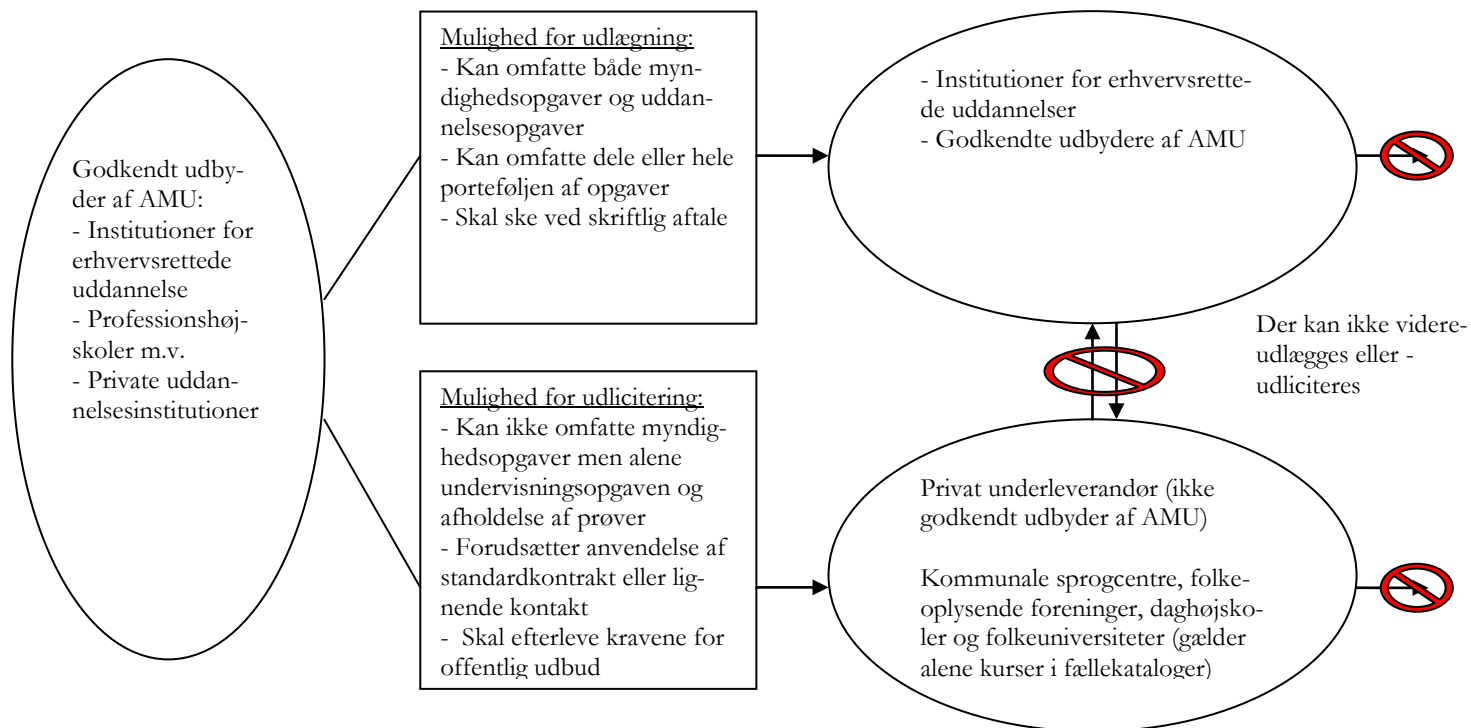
Godkendt udbyder af AMU:
- Institutioner for erhvervsrettede uddannelse
- Professionshøjskoler m.v.
- Private uddannelsesinstitutioner

Mulighed for udlægning:
- Kan omfatte både myndighedsopgaver og uddannelsesopgaver
- Kan omfatte dele eller hele porteføljen af opgaver
- Skal ske ved skriftlig aftale

Mulighed for udlicitering:
- Kan ikke omfatte myndighedsopgaver men alene undervisningsopgaven og afholdelse af prøver
- Forudsætter anvendelse af standardkontrakt eller lignende kontakt
- Skal efterleve kravene for offentlig udbud

- Institutioner for erhvervsrettede uddannelser
- Godkendte udbydere af AMU

Der kan ikke videreudlægges eller -udliciteres

Privat underleverandør (ikke godkendt udbyder af AMU)

Kommunale sprogcentre, folkeoplysende foreninger, daghøjskoler og folkeuniversiteter (gælder alene kurser i fællekataloger)